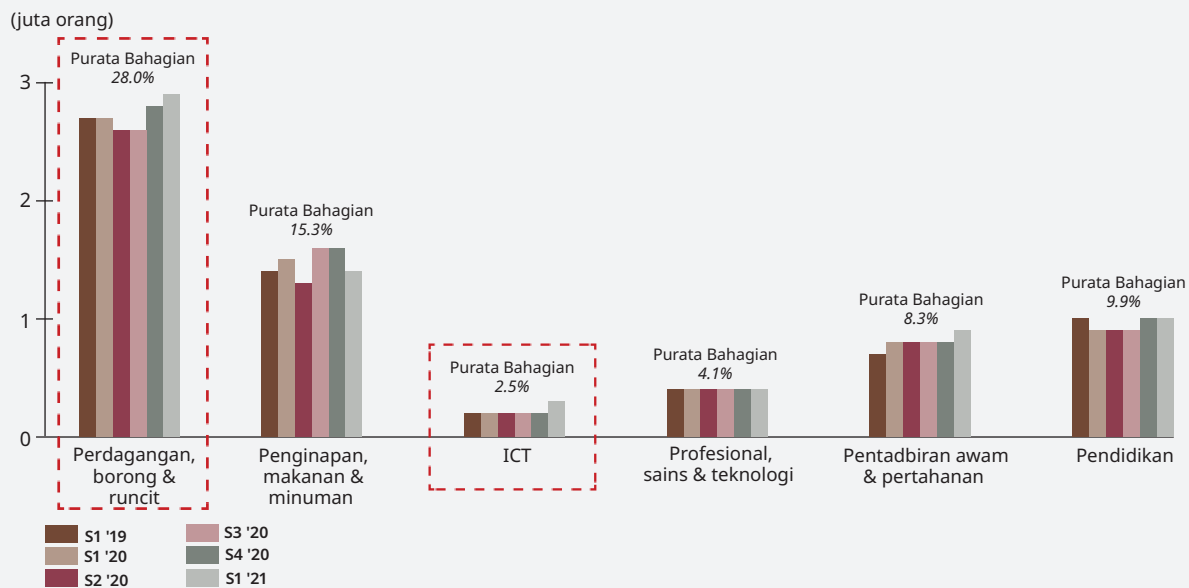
(juta orang)

3
2
1
0

Purata Bahagian
28.0%

Purata Bahagian
15.3%

Purata Bahagian
2.5%

Purata Bahagian
4.1%

Purata Bahagian
8.3%

Purata Bahagian
9.9%

Perdagangan, borong & runcit

Penginapan, makanan & minuman

ICT

Profesional, sains & teknologi

Pentadbiran awam & pertahanan

Pendidikan

S1 '19
S1 '20
S2 '20
S3 '20
S4 '20
S1 '21